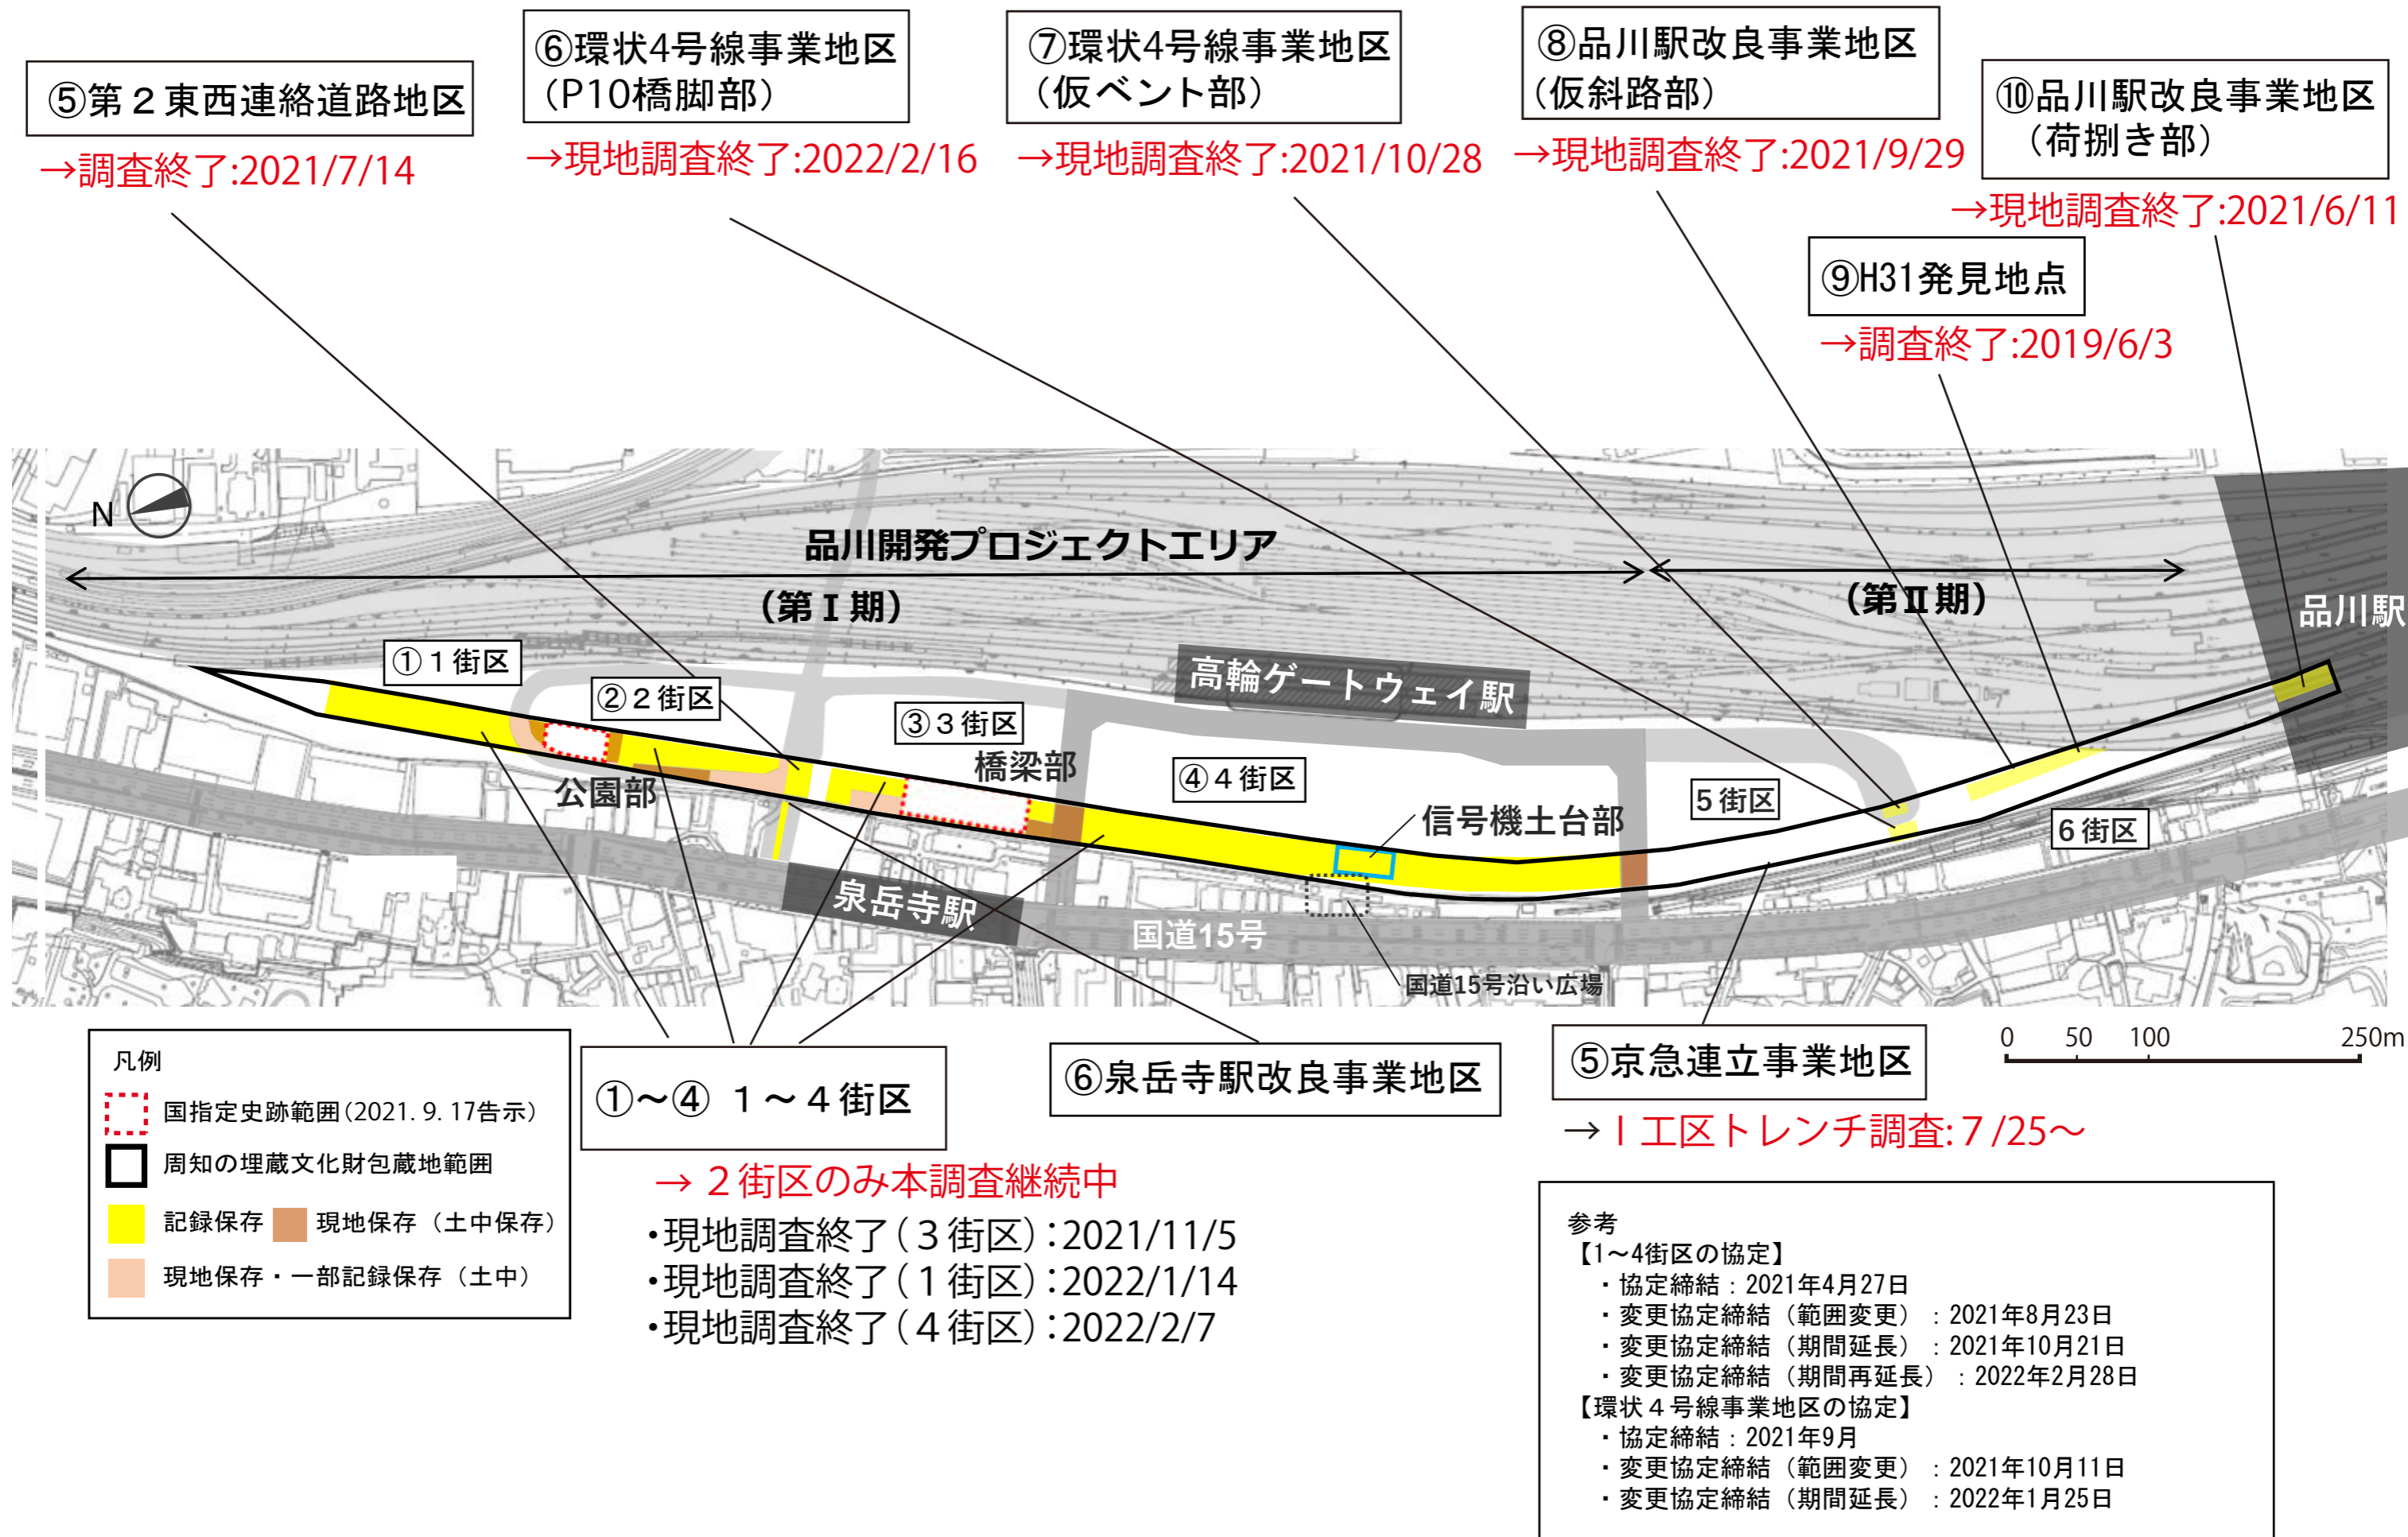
⑤第２東西連絡道路地区
→調査終了:2021/7/14

⑥環状4号線事業地区
（P10橋脚部）
→現地調査終了:2022/2/16

⑦環状4号線事業地区
（仮ベント部）
→現地調査終了:2021/10/28

⑧品川駅改良事業地区
（仮斜路部）
→現地調査終了:2021/9/29

⑩品川駅改良事業地区
（荷捌き部）
→現地調査終了:2021/6/11

⑨H31発見地点
→調査終了:2019/6/3

N

品川開発プロジェクトエリア
（第Ⅰ期）
（第Ⅱ期）
品川駅
高輪ゲートウェイ駅
①１街区
②２街区
③３街区
橋梁部
④４街区
公園部
信号機土台部
5 街区
6 街区
泉岳寺駅
国道15号
国道15号沿い広場

凡例
国指定史跡範囲（2021. 9. 17告示）
周知の埋蔵文化財包蔵地範囲
記録保存
現地保存（土中保存）
現地保存・一部記録保存（土中）

①～④ １～４街区
→２街区のみ本調査継続中
•現地調査終了（３街区）:2021/11/5
•現地調査終了（１街区）:2022/1/14
•現地調査終了（４街区）:2022/2/7

⑥泉岳寺駅改良事業地区

⑤京急連立事業地区
→Ｉ工区トレンチ調査:７/25～

0 50 100 250m

参考
【1～4街区の協定】
・協定締結：2021年4月27日
・変更協定締結（範囲変更）：2021年8月23日
・変更協定締結（期間延長）：2021年10月21日
・変更協定締結（期間再延長）：2022年2月28日
【環状４号線事業地区の協定】
・協定締結：2021年9月
・変更協定締結（範囲変更）：2021年10月11日
・変更協定締結（期間延長）：2022年1月25日